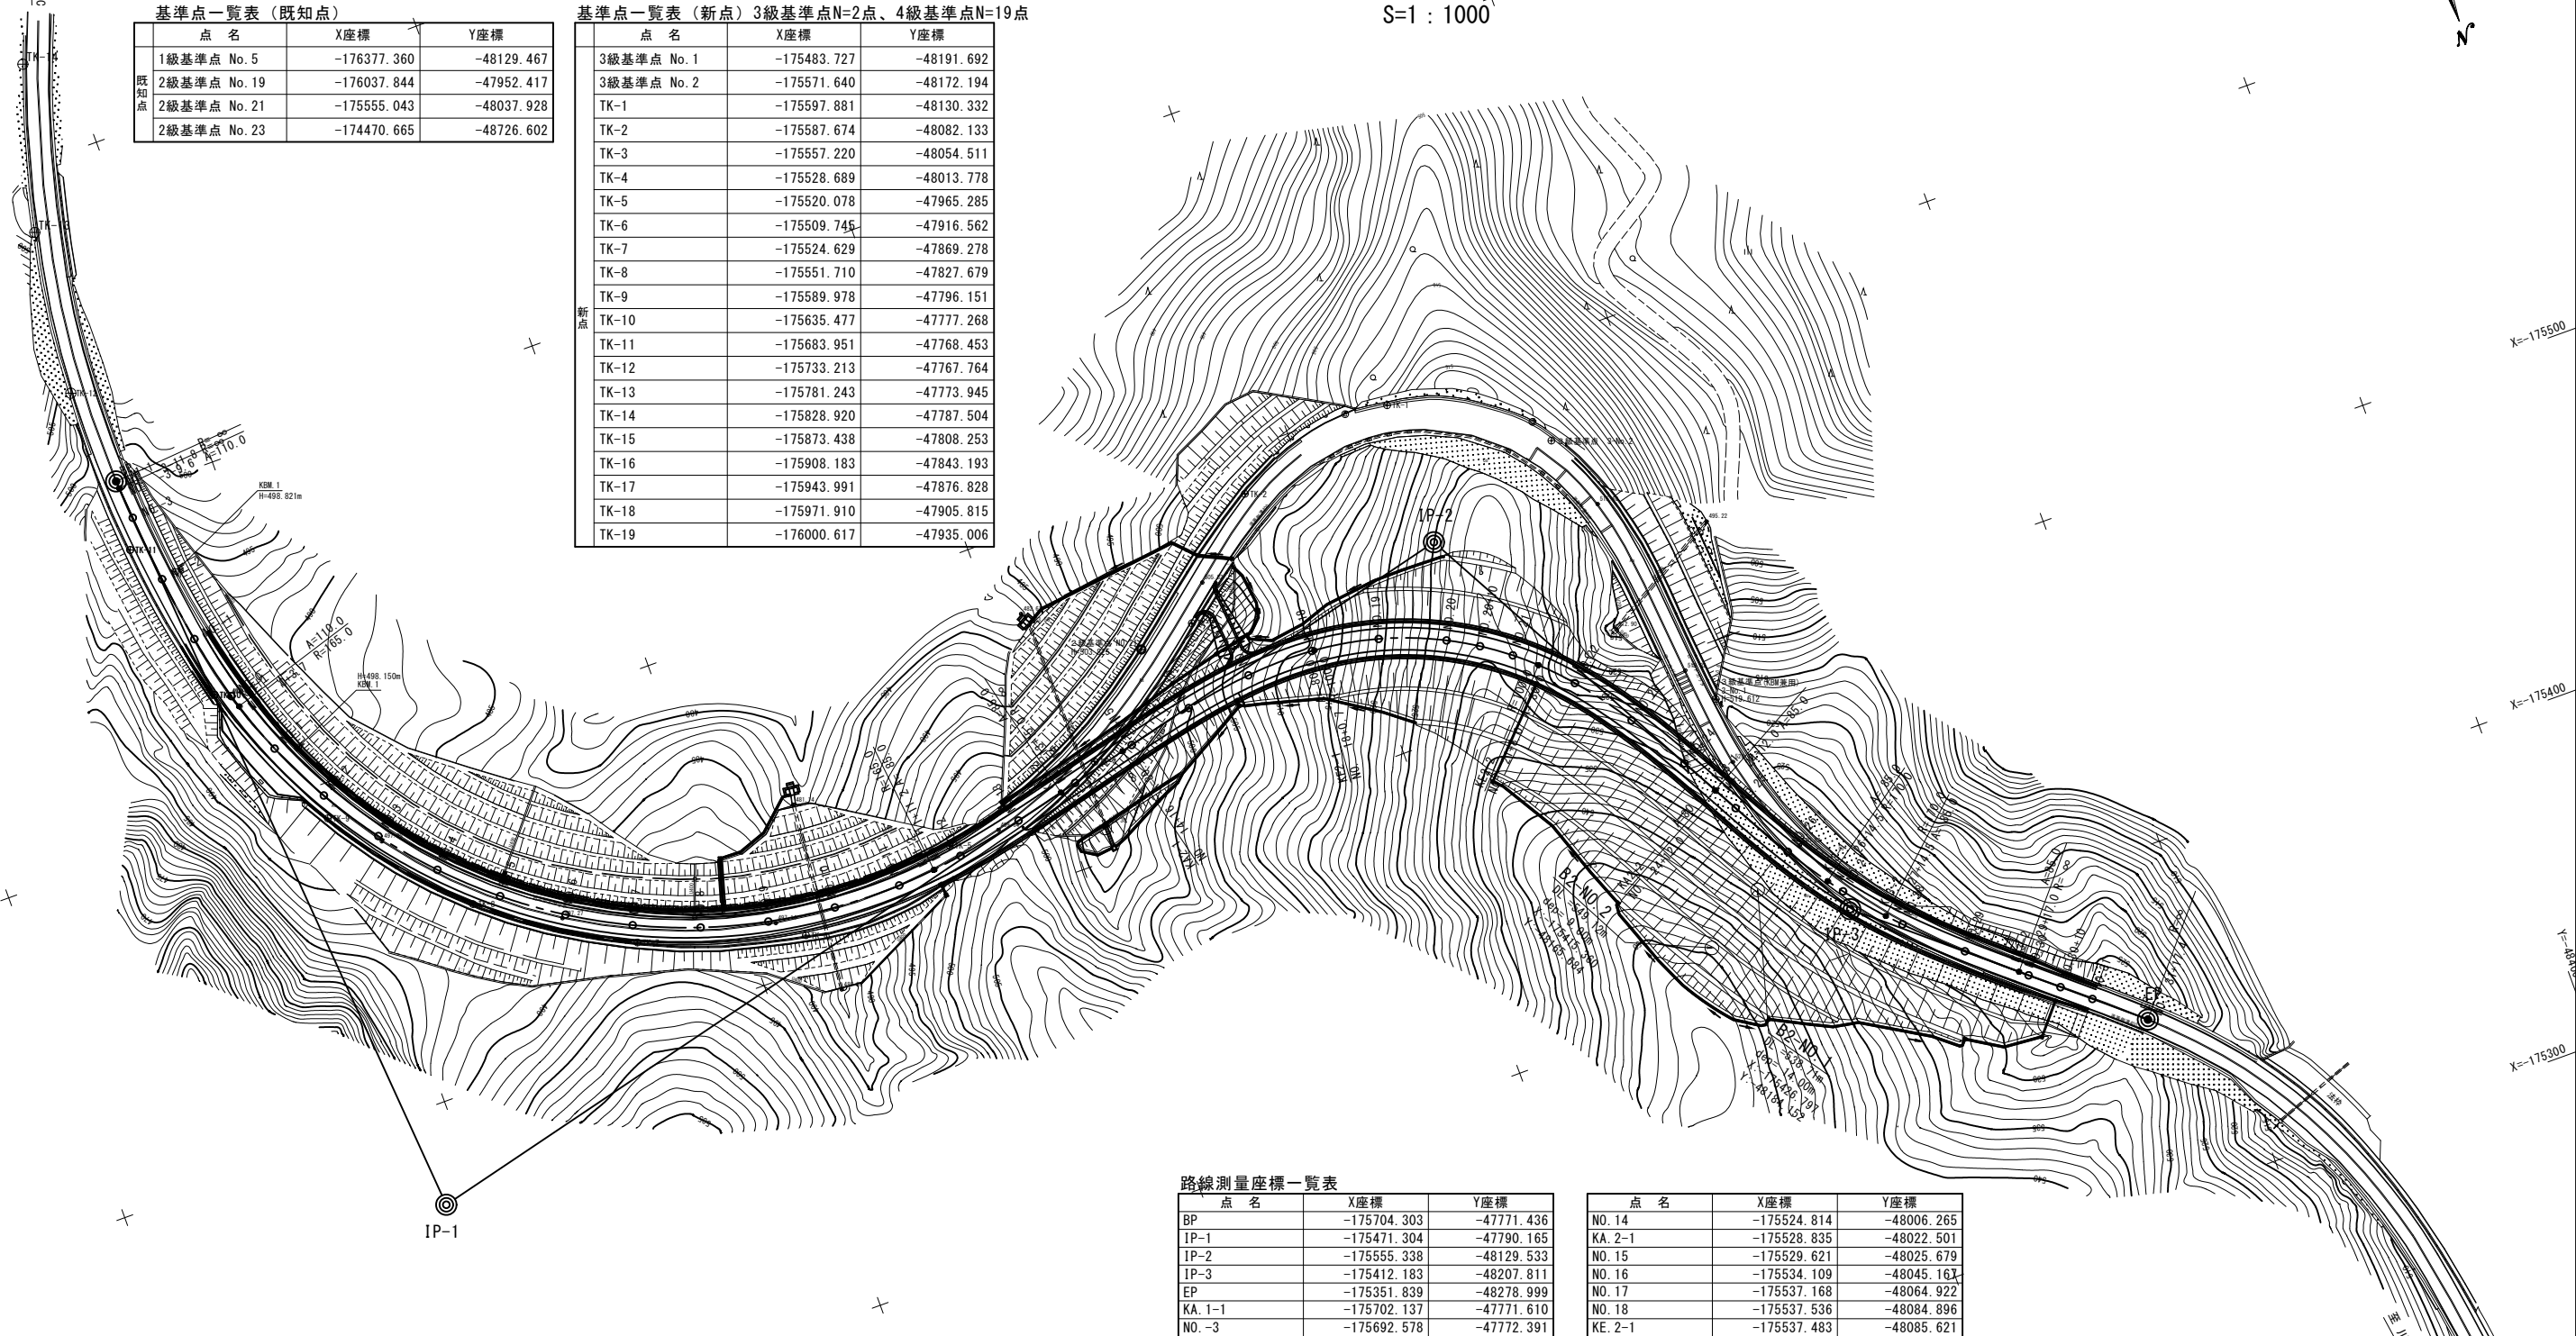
基準点一覧表（既知点）

| | 点　名 | X座標 | Y座標 |
|---|---|---|---|
| 既知点 | 1級基準点 No.5 | -176377.360 | -48129.467 |
| | 2級基準点 No.19 | -176037.844 | -47952.417 |
| | 2級基準点 No.21 | -175555.043 | -48037.928 |
| | 2級基準点 No.23 | -174470.665 | -48726.602 |

基準点一覧表（新点）3級基準点N=2点、4級基準点N=19点

| | 点　名 | X座標 | Y座標 |
|---|---|---|---|
| 新点 | 3級基準点 No.1 | -175483.727 | -48191.692 |
| | 3級基準点 No.2 | -175571.640 | -48172.194 |
| | TK-1 | -175597.881 | -48130.332 |
| | TK-2 | -175587.674 | -48082.133 |
| | TK-3 | -175557.220 | -48054.511 |
| | TK-4 | -175528.689 | -48013.778 |
| | TK-5 | -175520.078 | -47965.285 |
| | TK-6 | -175509.745 | -47916.562 |
| | TK-7 | -175524.629 | -47869.278 |
| | TK-8 | -175551.710 | -47827.679 |
| | TK-9 | -175589.978 | -47796.151 |
| | TK-10 | -175635.477 | -47777.268 |
| | TK-11 | -175683.951 | -47768.453 |
| | TK-12 | -175733.213 | -47767.764 |
| | TK-13 | -175781.243 | -47773.945 |
| | TK-14 | -175828.920 | -47787.504 |
| | TK-15 | -175873.438 | -47808.253 |
| | TK-16 | -175908.183 | -47843.193 |
| | TK-17 | -175943.991 | -47876.828 |
| | TK-18 | -175971.910 | -47905.815 |
| | TK-19 | -176000.617 | -47935.006 |

S=1：1000

X=-175500
X=-175400
X=-175300

IP-1
IP-2
IP-3
EP
B2 NO.1
B2 NO.2
KBM.1
H=498.821m
H=498.150m
KBM.1
A=110.0
A=110.0 R=165.0

路線測量座標一覧表

| 点　名 | X座標 | Y座標 |
|---|---|---|
| BP | -175704.303 | -47771.436 |
| IP-1 | -175471.304 | -47790.165 |
| IP-2 | -175555.338 | -48129.533 |
| IP-3 | -175412.183 | -48207.811 |
| EP | -175351.839 | -48278.999 |
| KA.1-1 | -175702.137 | -47771.610 |
| NO.-3 | -175692.578 | -47772.391 |

| 点　名 | X座標 | Y座標 |
|---|---|---|
| NO.14 | -175524.814 | -48006.265 |
| KA.2-1 | -175528.835 | -48022.501 |
| NO.15 | -175529.621 | -48025.679 |
| NO.16 | -175534.109 | -48045.167 |
| NO.17 | -175537.168 | -48064.922 |
| NO.18 | -175537.536 | -48084.896 |
| KE.2-1 | -175537.483 | -48085.621 |